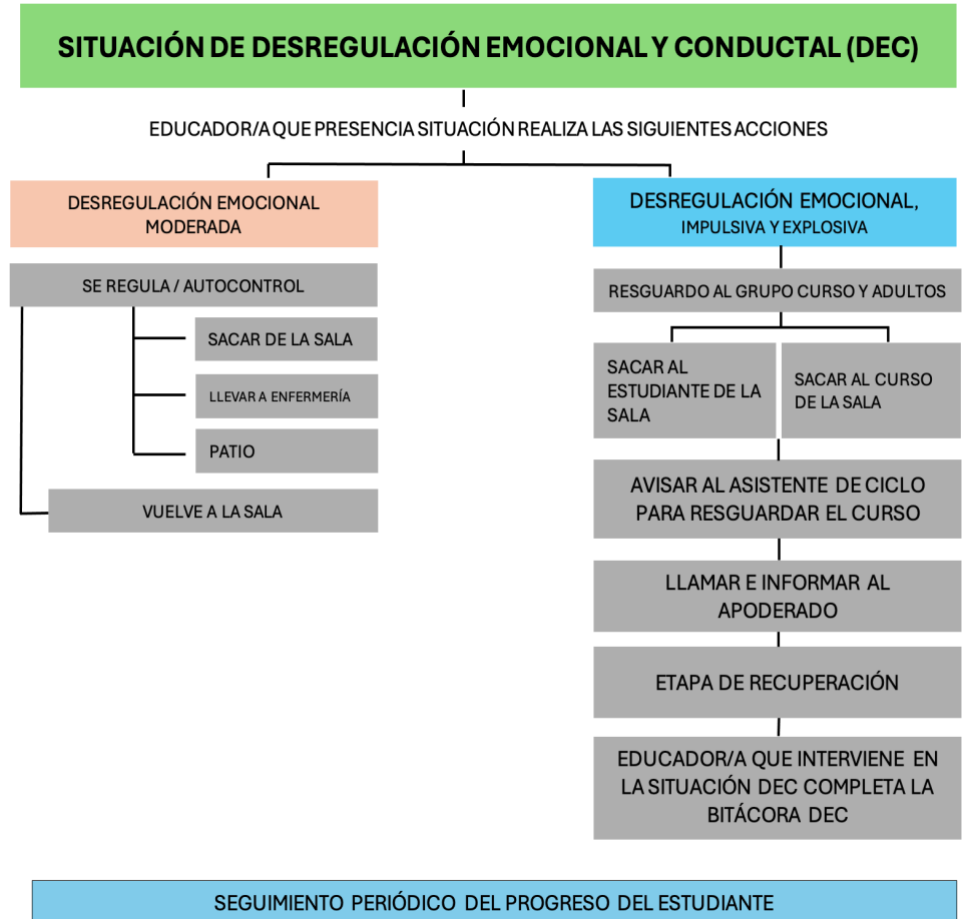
SITUACIÓN DE DESREGULACIÓN EMOCIONAL Y CONDUCTAL (DEC)

EDUCADOR/A QUE PRESENCIA SITUACIÓN REALIZA LAS SIGUIENTES ACCIONES

DESREGULACIÓN EMOCIONAL MODERADA

SE REGULA / AUTOCONTROL

SACAR DE LA SALA

LLEVAR A ENFERMERÍA

PATIO

VUELVE A LA SALA

DESREGULACIÓN EMOCIONAL, IMPULSIVA Y EXPLOSIVA

RESGUARDO AL GRUPO CURSO Y ADULTOS

SACAR AL ESTUDIANTE DE LA SALA

SACAR AL CURSO DE LA SALA

AVISAR AL ASISTENTE DE CICLO PARA RESGUARDAR EL CURSO

LLAMAR E INFORMAR AL APODERADO

ETAPA DE RECUPERACIÓN

EDUCADOR/A QUE INTERVIENE EN LA SITUACIÓN DEC COMPLETA LA BITÁCORA DEC

SEGUIMIENTO PERIÓDICO DEL PROGRESO DEL ESTUDIANTE